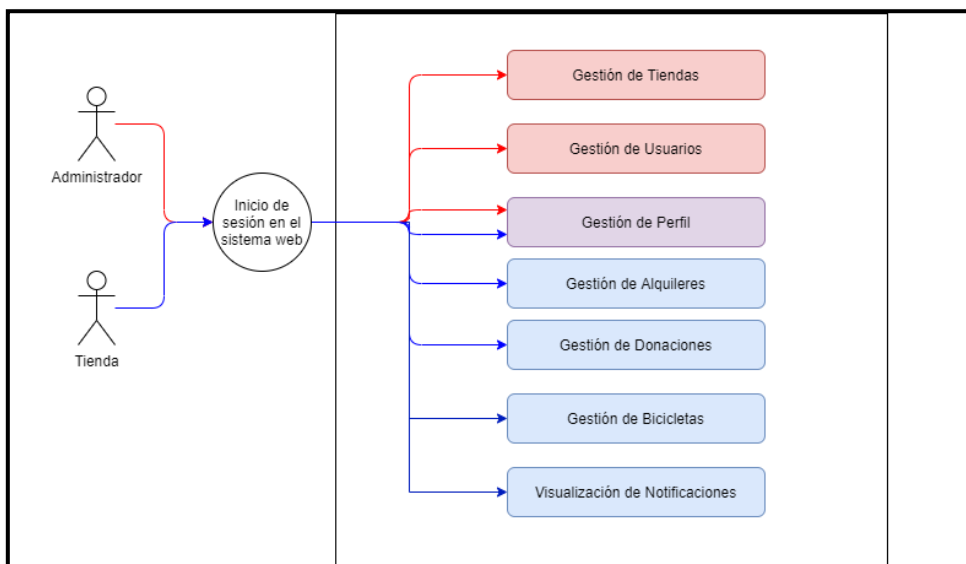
Administrador

Tienda

Inicio de sesión en el sistema web

Gestión de Tiendas

Gestión de Usuarios

Gestión de Perfil

Gestión de Alquileres

Gestión de Donaciones

Gestión de Bicicletas

Visualización de Notificaciones